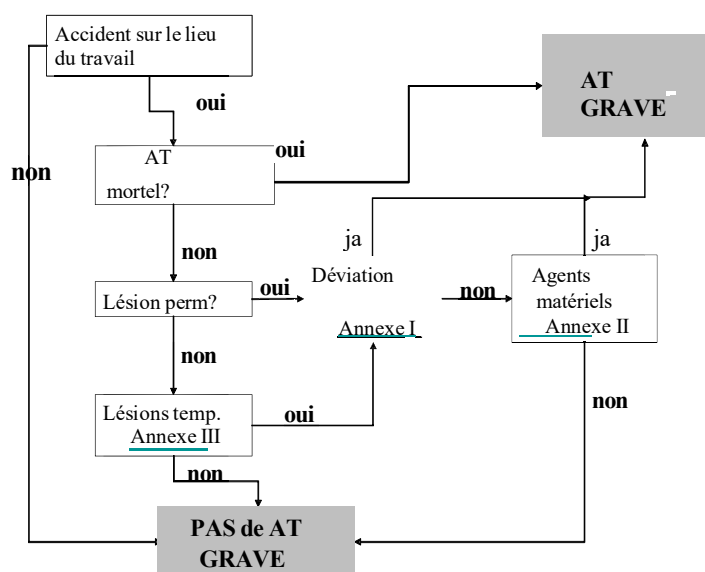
Accident sur le lieu du travail

oui

AT mortel?

oui

AT GRAVE

non

non

ja

Déviation

Annexe I

ja

Lésion perm?

oui

non

Agents matériels Annexe II

non

Lésions temp. Annexe III

oui

non

non

PAS de AT GRAVE